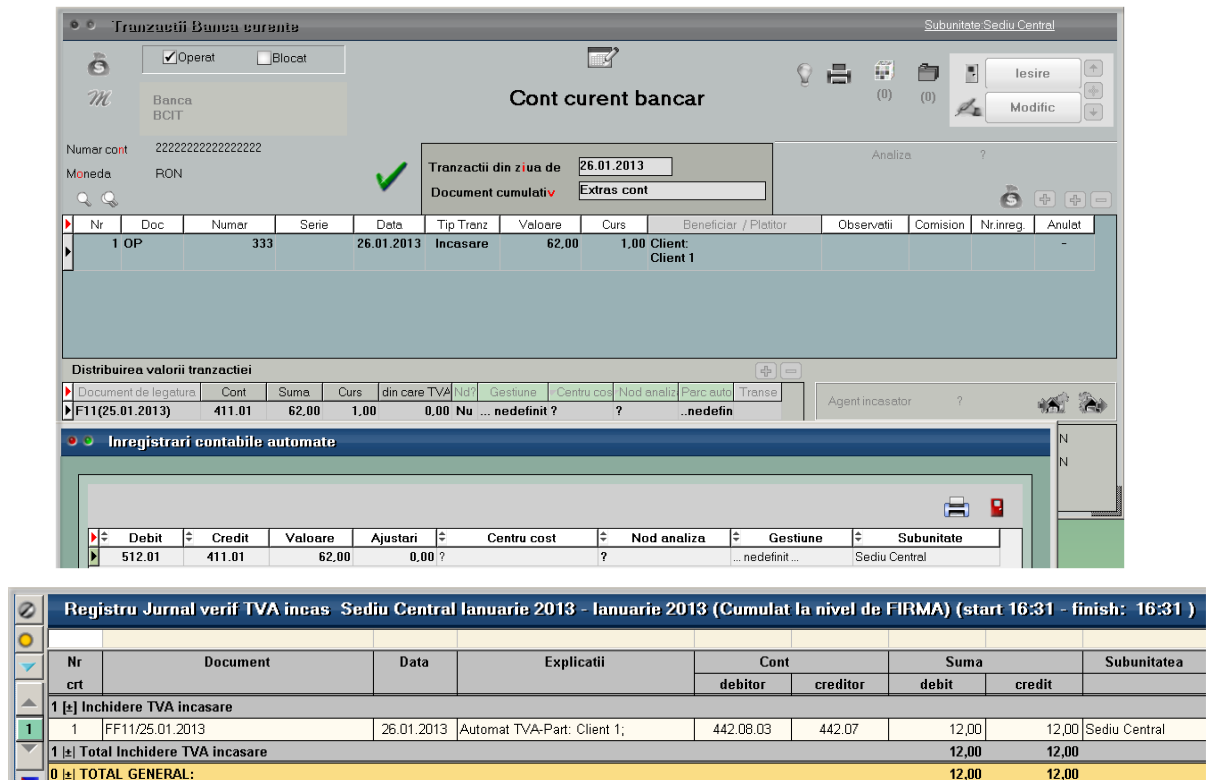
Tranzactii Banca curente

Subunitate:Sediu Central

Operat Blocat

Banca
BCIT

Cont curent bancar

(0) (0)

Iesire

Modific

Numar cont 22222222222222222
Moneda RON

Tranzactii din ziua de 26.01.2013
Document cumulativ Extras cont

Analiza ?

| Nr | Doc | Numar | Serie | Data | Tip Tranz | Valoare | Curs | Beneficiar / Platitor | Observatii | Comision | Nr.inreg. | Anulat |
|---|---|---|---|---|---|---|---|---|---|---|---|---|
| 1 | OP | 333 | | 26.01.2013 | Incasare | 62,00 | 1,00 | Client: Client 1 | | | | - |

Distribuirea valorii tranzactiei

| Document de legatura | Cont | Suma | Curs | din care TVA | Nd? | Gestiune | Centru cos | Nod analiz | Parc auto | Transe |
|---|---|---|---|---|---|---|---|---|---|---|
| F11(25.01.2013) | 411.01 | 62,00 | 1,00 | 0,00 | Nu | ... nedefinit ? | | ? | ..nedefin | |

Agent incasator ?

N
N

Inregistrari contabile automate

| Debit | Credit | Valoare | Ajustari | Centru cost | Nod analiza | Gestiune | Subunitate |
|---|---|---|---|---|---|---|---|
| 512.01 | 411.01 | 62,00 | 0,00 | ? | ? | ... nedefinit ... | Sediu Central |

Registru Jurnal verif TVA incas Sediu Central Ianuarie 2013 - Ianuarie 2013 (Cumulat la nivel de FIRMA) (start 16:31 - finish: 16:31 )

| Nr crt | Document | Data | Explicatii | Cont debitor | Cont creditor | Suma debit | Suma credit | Subunitatea |
|---|---|---|---|---|---|---|---|---|
| 1 [±] Inchidere TVA incasare | | | | | | | | |
| 1 | FF11/25.01.2013 | 26.01.2013 | Automat TVA-Part: Client 1; | 442.08.03 | 442.07 | 12,00 | 12,00 | Sediu Central |
| 1 [±] Total Inchidere TVA incasare | | | | | | 12,00 | 12,00 | |
| 0 [±] TOTAL GENERAL: | | | | | | 12,00 | 12,00 | |

1